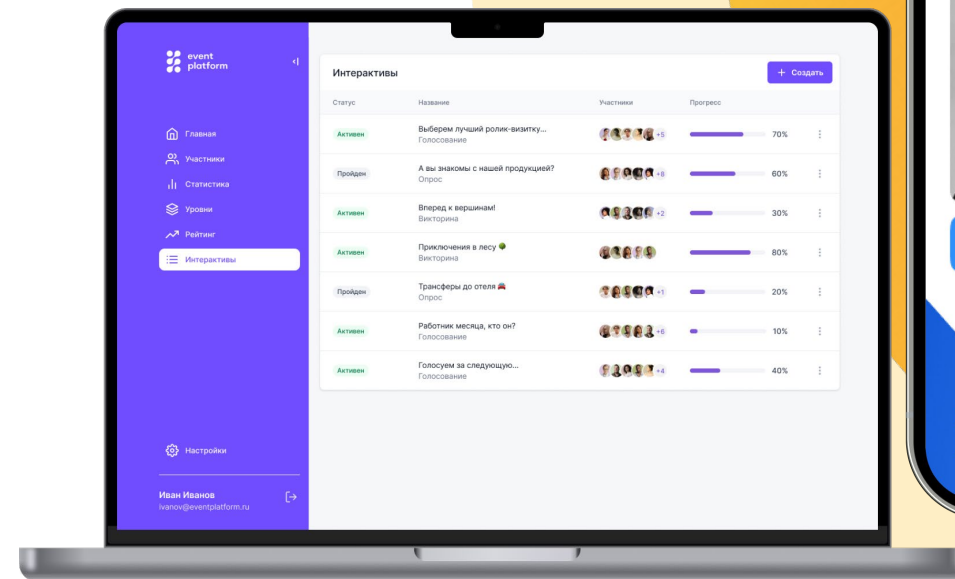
event platform

Главная
Участники
Статистика
Уровни
Рейтинг
Интерактивы

Настройки

Иван Иванов
ivanov@eventplatform.ru

Интерактивы

+ Создать

| Статус | Название | Участники | Прогресс | |
|---|---|---|---|---|
| Активен | Выберем лучший ролик-визитку... Голосование | +5 | | 70% |
| Пройден | А вы знакомы с нашей продукцией? Опрос | +8 | | 60% |
| Активен | Вперед к вершинам! Викторина | +2 | | 30% |
| Активен | Приключения в лесу Викторина | | | 80% |
| Пройден | Трансферы до отеля Опрос | +1 | | 20% |
| Активен | Работник месяца, кто он? Голосование | +6 | | 10% |
| Активен | Голосуем за следующую... Голосование | +4 | | 40% |